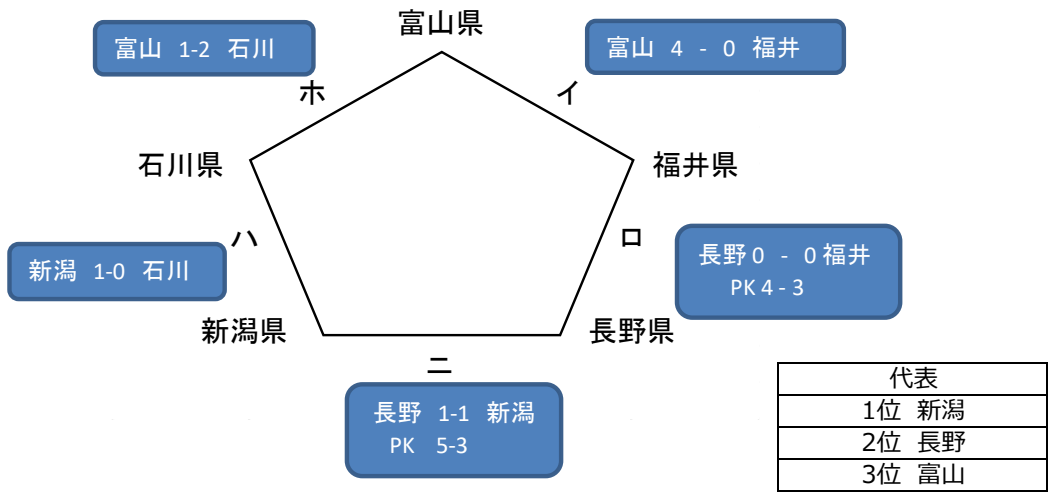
富山 1-2 石川

富山県

富山 4 - 0 福井

ホ

イ

石川県

福井県

ハ

ロ

新潟 1-0 石川

長野0 - 0福井
PK 4 - 3

新潟県

長野県

ニ

長野 1-1 新潟
PK 5-3

| 代表 |
|---|
| 1位 新潟 |
| 2位 長野 |
| 3位 富山 |